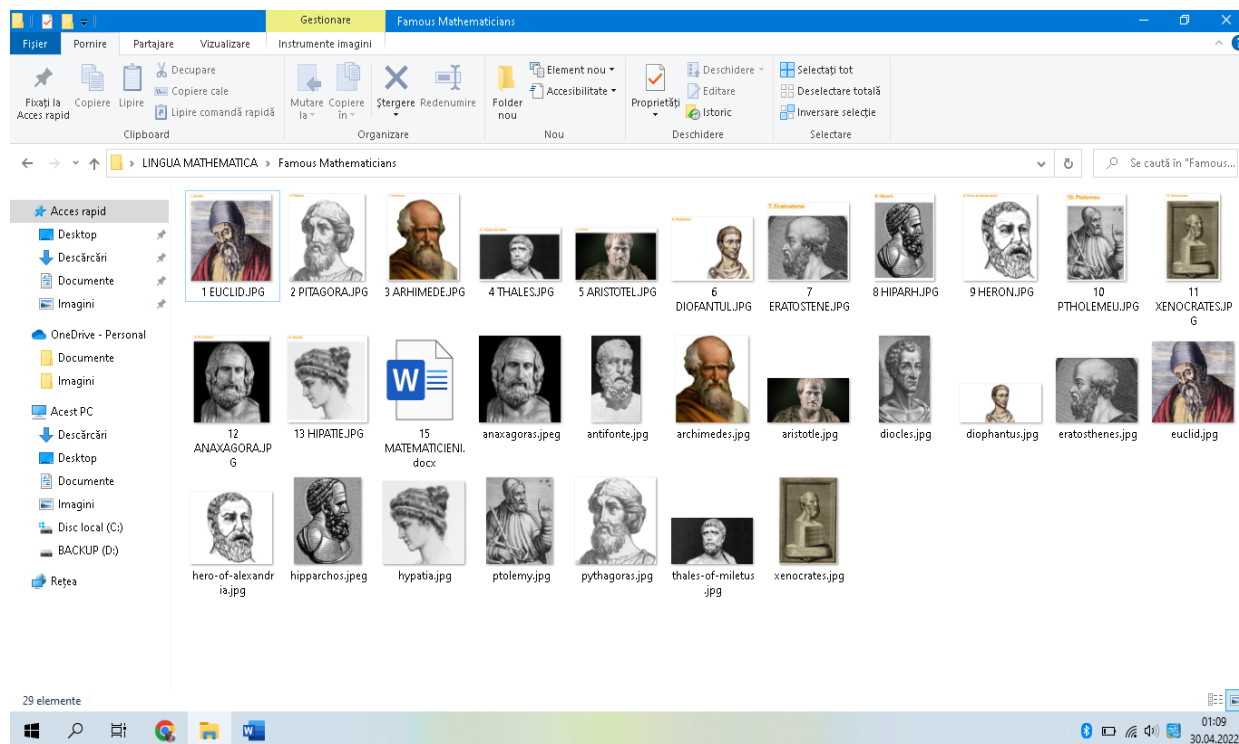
Gestionare Famous Mathematicians

Fișier Pornire Partajare Vizualizare Instrumente imagini

Fixați la Acces rapid Copiere Lipire Decupare Copiere cale Lipire comandă rapidă
Clipboard

Mutare la Copiere în Ștergere Redenumire
Organizare

Folder nou Element nou Accesibilitate
Nou

Proprietăți Deschidere Editare Istoric
Deschidere

Selectați tot Deselectare totală Inversare selecție
Selectare

LINGUA MATHEMATICA > Famous Mathematicians

Se caută în "Famous...

Acces rapid
Desktop
Descărcări
Documente
Imagini
OneDrive - Personal
Documente
Imagini
Acest PC
Descărcări
Desktop
Documente
Imagini
Disc local (C:)
BACKUP (D:)
Rețea

1 EUCLID.JPG
2 PITAGORA.JPG
3 ARHIMEDE.JPG
4 THALES.JPG
5 ARISTOTEL.JPG
6 DIOFANTUL.JPG
7 ERATOSTENE.JPG
8 HIPARH.JPG
9 HERON.JPG
10 PTHOLEMEU.JPG
11 XENOCRATES.JPG
12 ANAXAGORA.JPG
13 HIPATIE.JPG
15 MATEMATICIENI.docx
anaxagoras.jpeg
antifonte.jpg
archimedes.jpg
aristotle.jpg
diocles.jpg
diophantus.jpg
eratosthenes.jpg
euclid.jpg
hero-of-alexandria.jpg
hipparchos.jpeg
hypatia.jpg
ptolemy.jpg
pythagoras.jpg
thales-of-miletus.jpg
xenocrates.jpg

29 elemente

01:09
30.04.2022